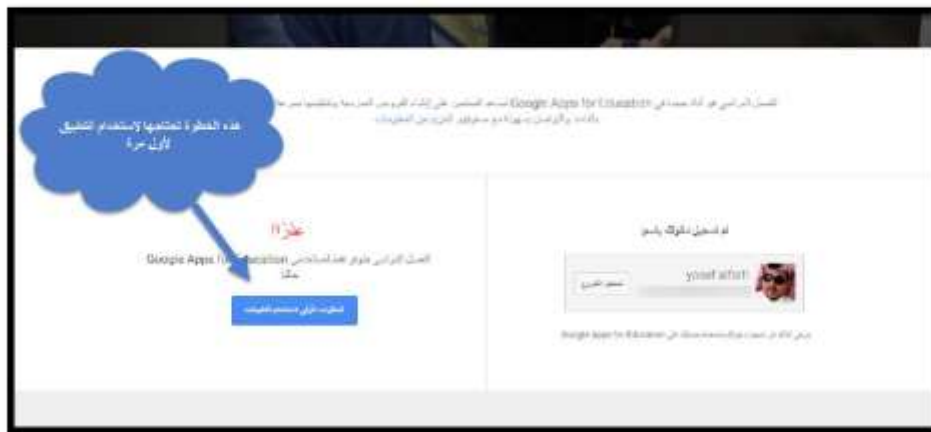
هذه الخطوة تحتاجها لاستخدام التطبيق لأول مرة

الفصل الدراسي هو أداة جديدة في Google Apps for Education تساعد المعلمين على إنشاء الفروض المدرسية وتنظيمها بسرعة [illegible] والتواصل بسهولة مع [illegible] المزيد من المعلومات

عذرًا!

الفصل الدراسي متوفر فقط لمستخدمي Google Apps for Education حاليًا

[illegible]

تم تسجيل دخولك باسم

yosef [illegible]

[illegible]

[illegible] Google Apps for Education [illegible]